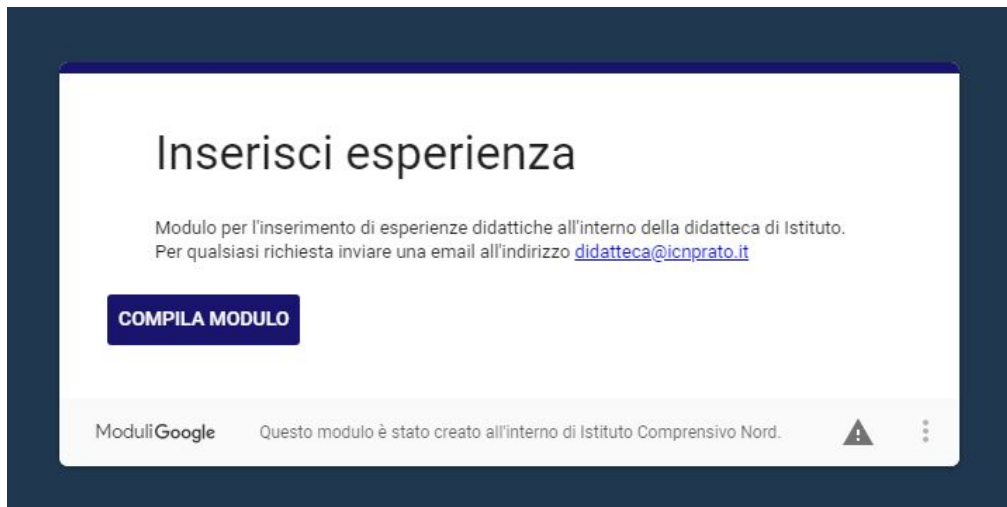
Inserisci esperienza

Modulo per l'inserimento di esperienze didattiche all'interno della didatteca di Istituto.
Per qualsiasi richiesta inviare una email all'indirizzo didatteca@icnprato.it

COMPILA MODULO

Moduli Google Questo modulo è stato creato all'interno di Istituto Comprensivo Nord.